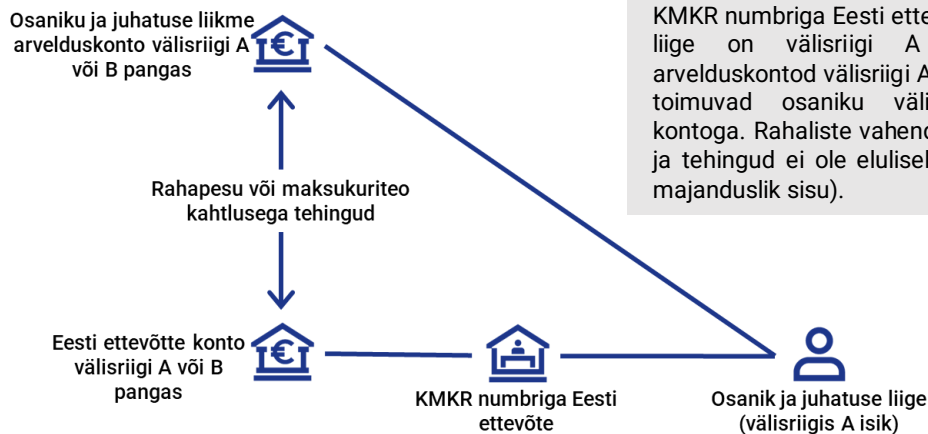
Osaniku ja juhatuse liikme arvelduskonto välisriigi A või B pangas

Rahapesu või maksukuriteo kahtlusega tehingud

Eesti ettevõtte konto välisriigi A või B pangas

KMKR numbriga Eesti ettevõte

Osanik ja juhatuse liige (välisriigis A isik)

KMKR numbriga Eesti ette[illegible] liige on välisriigi A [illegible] arvelduskontod välisriigi A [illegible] toimuvad osaniku väli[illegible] kontoga. Rahaliste vahend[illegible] ja tehingud ei ole elulisel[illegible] majanduslik sisu).